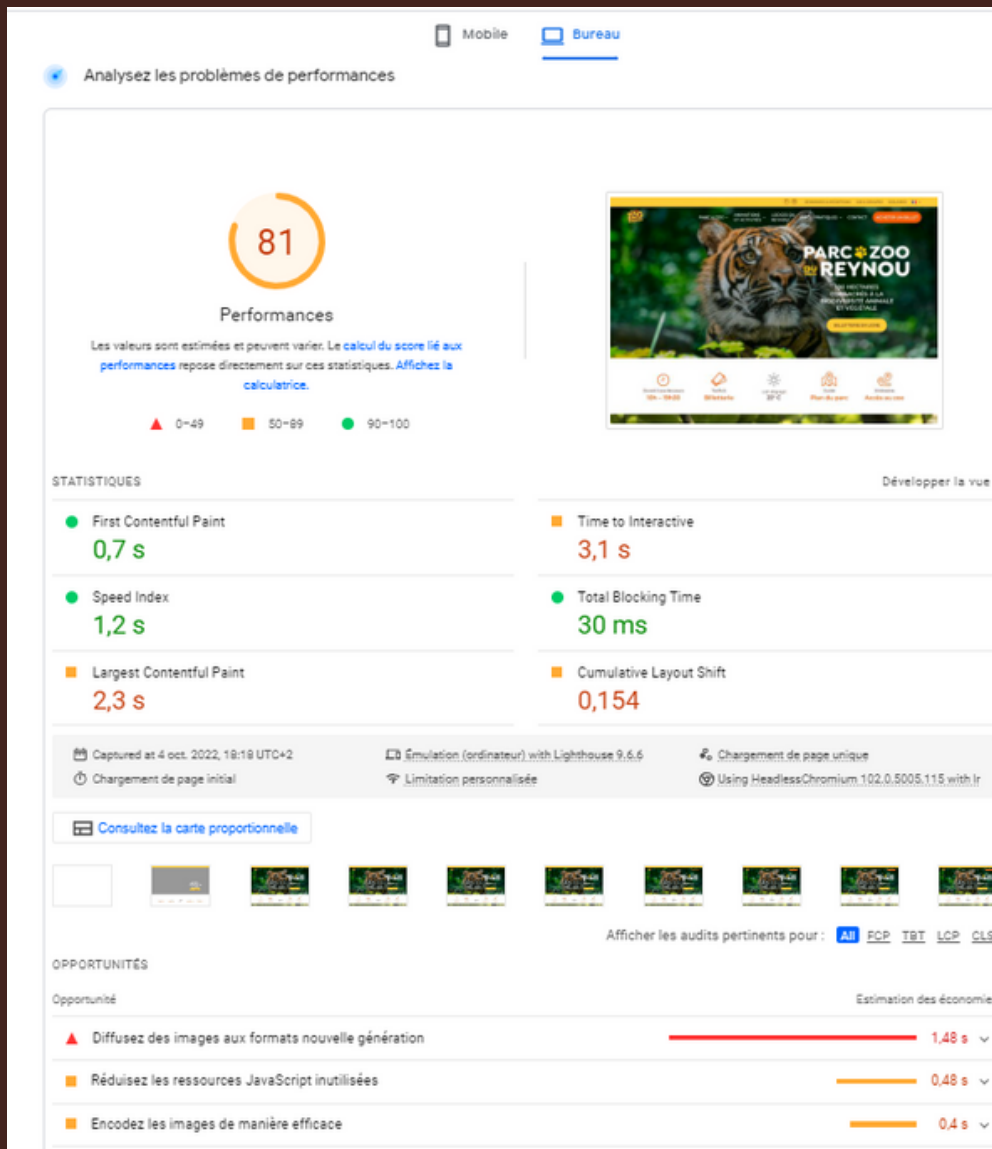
Mobile Bureau

Analysez les problèmes de performances

81

Performances

Les valeurs sont estimées et peuvent varier. Le calcul du score lié aux performances repose directement sur ces statistiques. Affichez la calculatrice.

0–49 50–89 90–100

PARC ZOO REYNOU

STATISTIQUES

Développer la vue

First Contentful Paint
0,7 s

Time to Interactive
3,1 s

Speed Index
1,2 s

Total Blocking Time
30 ms

Largest Contentful Paint
2,3 s

Cumulative Layout Shift
0,154

Captured at 4 oct. 2022, 18:18 UTC+2
Chargement de page initial
Émulation (ordinateur) with Lighthouse 9.6.6
Limitation personnalisée
Chargement de page unique
Using HeadlessChromium 102.0.5005.115 with lr

Consultez la carte proportionnelle

Afficher les audits pertinents pour : All FCP TBT LCP CLS

OPPORTUNITÉS

Opportunité

Estimation des économie

Diffusez des images aux formats nouvelle génération 1,48 s

Réduisez les ressources JavaScript inutilisées 0,48 s

Encodez les images de manière efficace 0,4 s